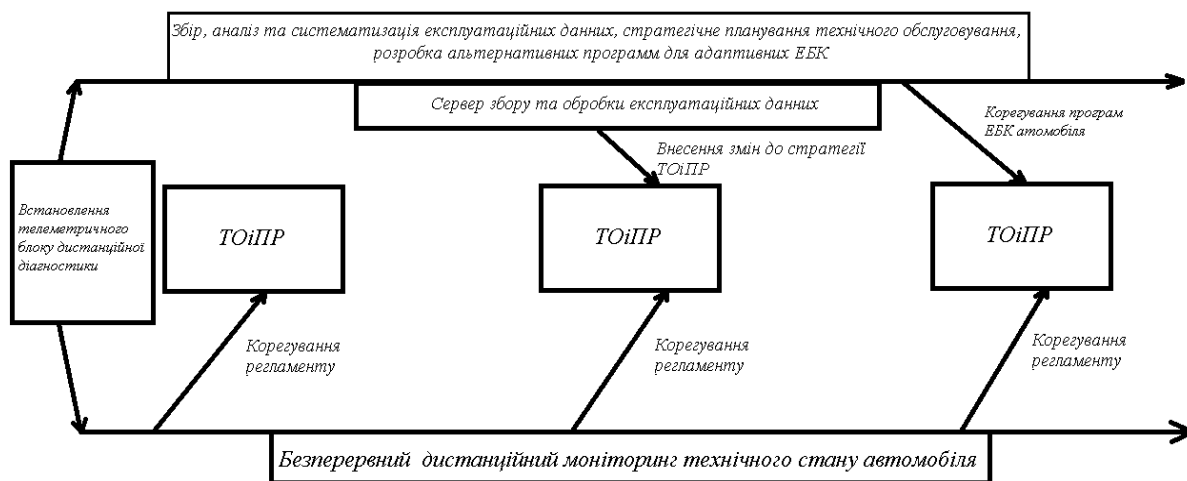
Збір, аналіз та систематизація експлуатаційних данних, стратегічне планування технічного обслуговування, розробка альтернативних программ для адаптивних ЕБК

Сервер збору та обробки експлуатаційних данних

Корегування програм ЕБК автомобіля

Внесення змін до стратегії ТОіПР

Встановлення телеметричного блоку дистанційної діагностики

ТОіПР

ТОіПР

ТОіПР

Корегування регламенту

Корегування регламенту

Корегування регламенту

Безперервний дистанційний моніторинг технічного стану автомобіля